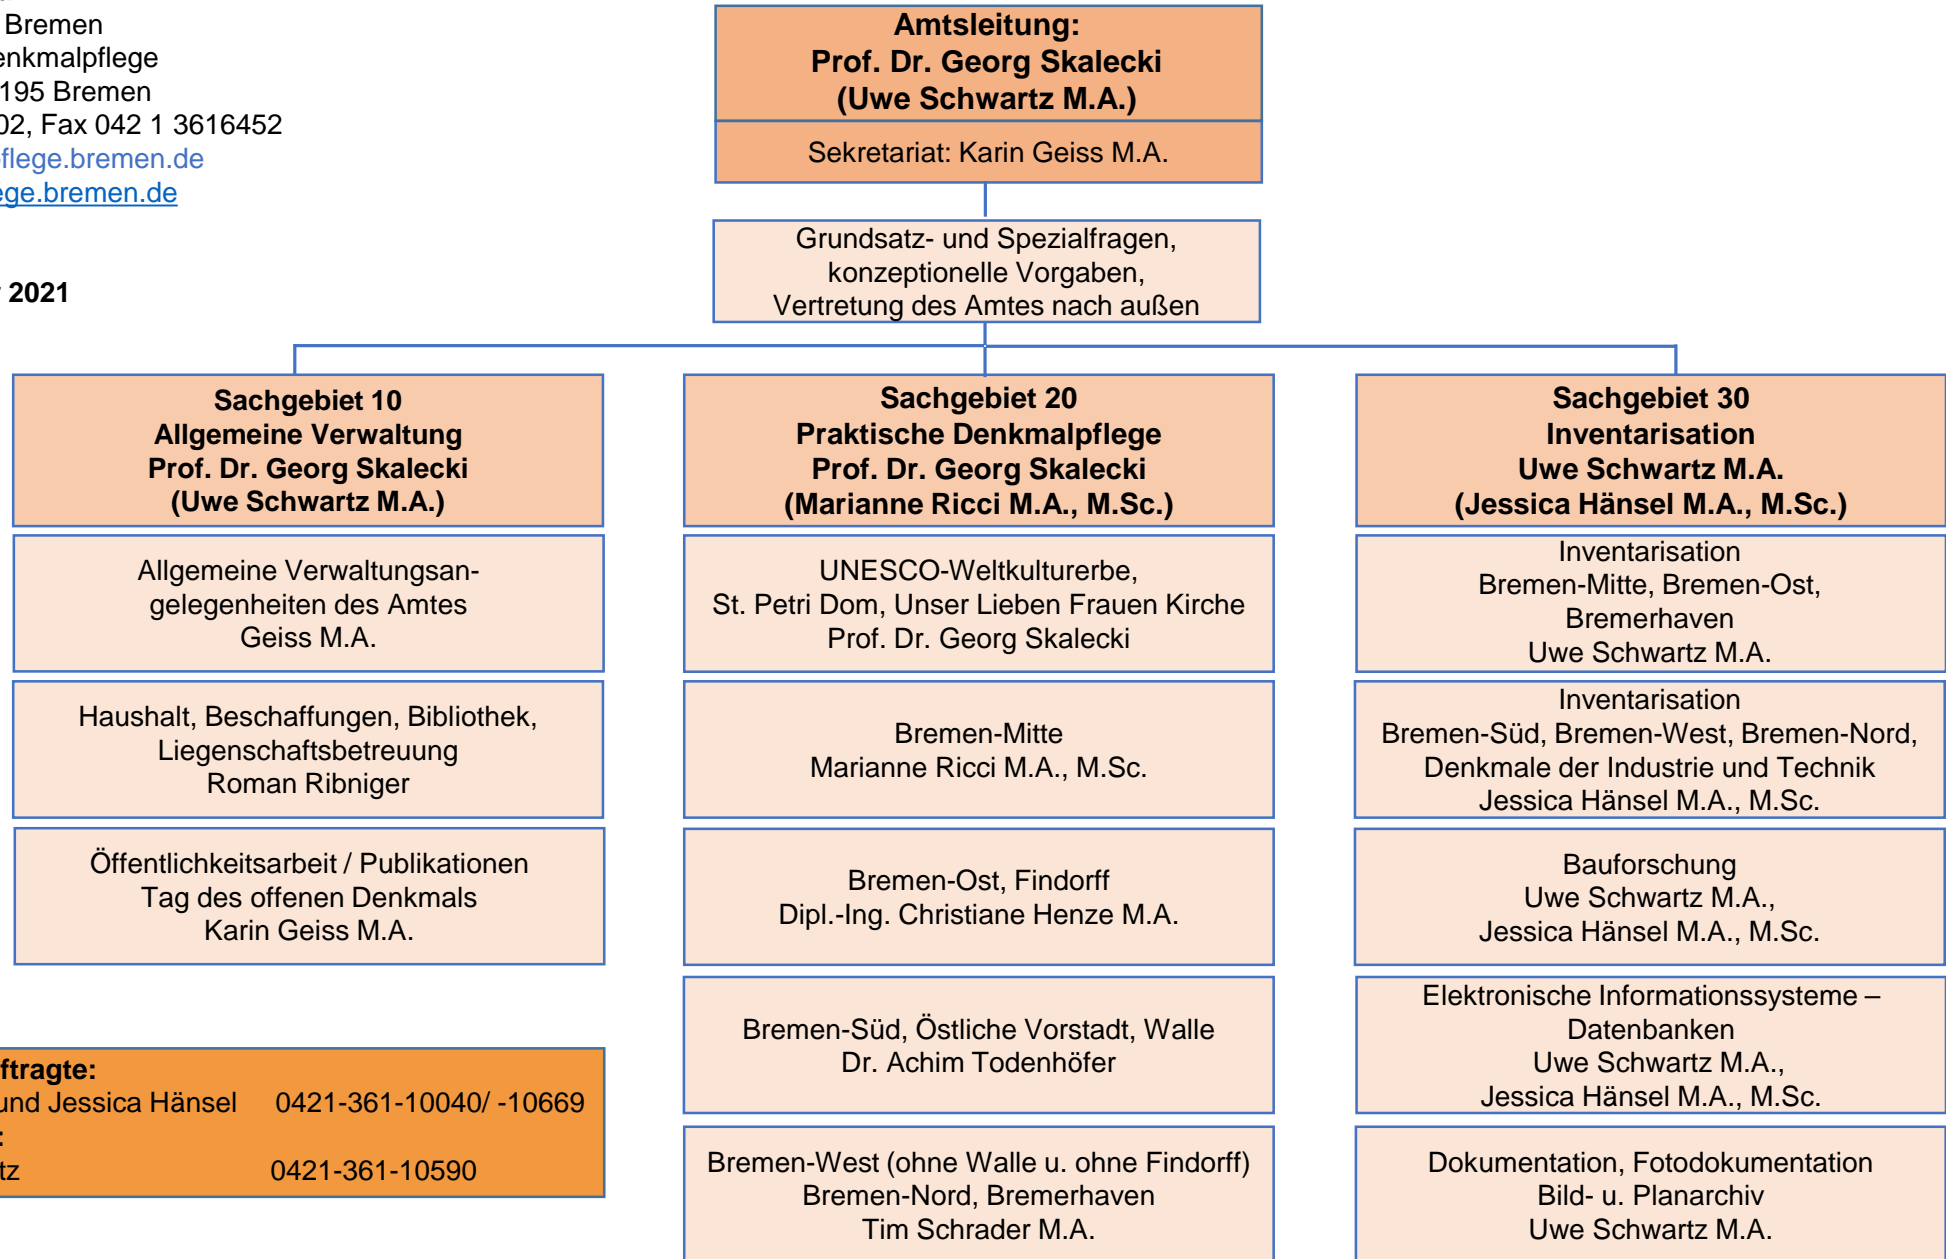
Bremen
enkmalpflege
195 Bremen
02, Fax 042 1 3616452
flege.bremen.de
ege.bremen.de

2021

**Amtsleitung:**
**Prof. Dr. Georg Skalecki**
**(Uwe Schwartz M.A.)**

Sekretariat: Karin Geiss M.A.

Grundsatz- und Spezialfragen, konzeptionelle Vorgaben, Vertretung des Amtes nach außen

**Sachgebiet 10**
**Allgemeine Verwaltung**
**Prof. Dr. Georg Skalecki**
**(Uwe Schwartz M.A.)**

Allgemeine Verwaltungsangelegenheiten des Amtes
Geiss M.A.

Haushalt, Beschaffungen, Bibliothek, Liegenschaftsbetreuung
Roman Ribniger

Öffentlichkeitsarbeit / Publikationen
Tag des offenen Denkmals
Karin Geiss M.A.

**Sachgebiet 20**
**Praktische Denkmalpflege**
**Prof. Dr. Georg Skalecki**
**(Marianne Ricci M.A., M.Sc.)**

UNESCO-Weltkulturerbe,
St. Petri Dom, Unser Lieben Frauen Kirche
Prof. Dr. Georg Skalecki

Bremen-Mitte
Marianne Ricci M.A., M.Sc.

Bremen-Ost, Findorff
Dipl.-Ing. Christiane Henze M.A.

Bremen-Süd, Östliche Vorstadt, Walle
Dr. Achim Todenhöfer

Bremen-West (ohne Walle u. ohne Findorff)
Bremen-Nord, Bremerhaven
Tim Schrader M.A.

**Sachgebiet 30**
**Inventarisation**
**Uwe Schwartz M.A.**
**(Jessica Hänsel M.A., M.Sc.)**

Inventarisation
Bremen-Mitte, Bremen-Ost, Bremerhaven
Uwe Schwartz M.A.

Inventarisation
Bremen-Süd, Bremen-West, Bremen-Nord,
Denkmale der Industrie und Technik
Jessica Hänsel M.A., M.Sc.

Bauforschung
Uwe Schwartz M.A.,
Jessica Hänsel M.A., M.Sc.

Elektronische Informationssysteme – Datenbanken
Uwe Schwartz M.A.,
Jessica Hänsel M.A., M.Sc.

Dokumentation, Fotodokumentation
Bild- u. Planarchiv
Uwe Schwartz M.A.

**ftragte:**
und Jessica Hänsel 0421-361-10040/ -10669
:
tz 0421-361-10590